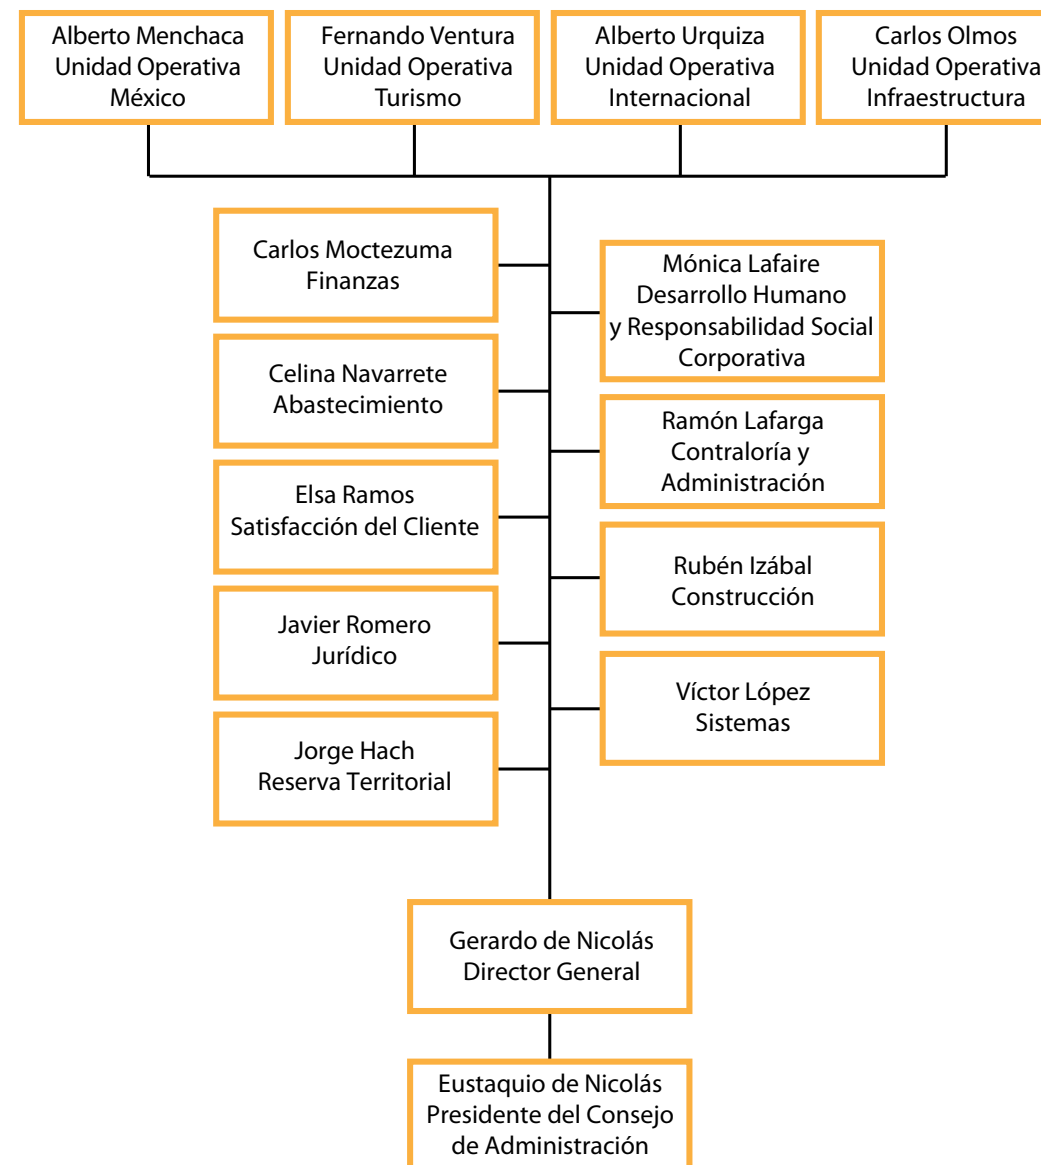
Alberto Menchaca
Unidad Operativa
México

Fernando Ventura
Unidad Operativa
Turismo

Alberto Urquiza
Unidad Operativa
Internacional

Carlos Olmos
Unidad Operativa
Infraestructura

Carlos Moctezuma
Finanzas

Mónica Lafaire
Desarrollo Humano
y Responsabilidad Social
Corporativa

Celina Navarrete
Abastecimiento

Ramón Lafarga
Contraloría y
Administración

Elsa Ramos
Satisfacción del Cliente

Rubén Izábal
Construcción

Javier Romero
Jurídico

Víctor López
Sistemas

Jorge Hach
Reserva Territorial

Gerardo de Nicolás
Director General

Eustaquio de Nicolás
Presidente del Consejo
de Administración